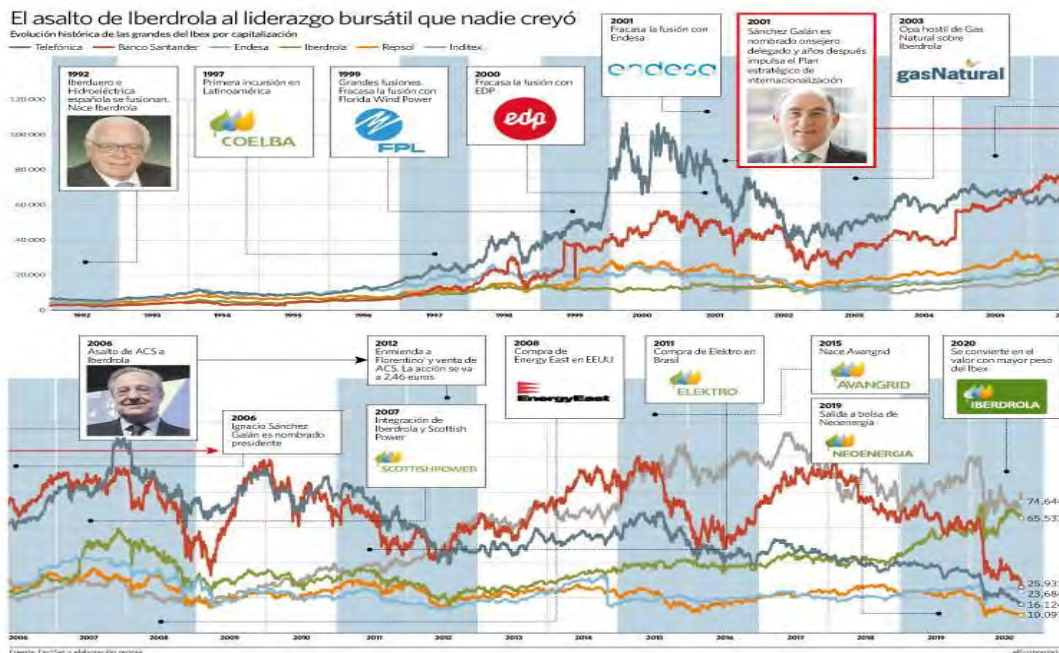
El asalto de Iberdrola al liderazgo bursátil que nadie creyó
Evolución histórica de las grandes del Ibex por capitalización
— Telefónica — Banco Santander — Endesa — Iberdrola — Repsol — Inditex

1992
Iberduero e Hidroeléctrica española se fusionan. Nace Iberdrola

1997
Primera incursión en Latinoamérica
COELBA

1999
Grandes fusiones. Fracasa la fusión con Florida Wind Power
FPL

2000
Fracasa la fusión con EDP
edp

2001
Fracasa la fusión con Endesa
endesa

2001
Sánchez Galán es nombrado consejero delegado y años después impulsa el Plan estratégico de internacionalización

2003
Opa hostil de Gas Natural sobre Iberdrola
gasNatural

120.000
100.000
80.000
60.000
40.000
20.000
0

1992 1993 1994 1995 1996 1997 1998 1999 2000 2001 2002 2003 2004 2005

2006
Asalto de ACS a Iberdrola

2006
Ignacio Sánchez Galán es nombrado presidente

2012
Enmienda a Florentino y venta de ACS. La acción se va a 2,46 euros

2007
Integración de Iberdrola y Scottish Power
SCOTTISHPOWER

2008
Compra de Energy East en EEUU
EnergyEast

2011
Compra de Elektro en Brasil
ELEKTRO

2015
Nace Avangrid
AVANGRID

2019
Salida a bolsa de Neoenergia
NEOENERGIA

2020
Se convierte en el valor con mayor peso del Ibex
IBERDROLA

74.64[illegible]
65.53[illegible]
25.93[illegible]
23.68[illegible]
16.12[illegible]
10.09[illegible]

2006 2007 2008 2009 2010 2011 2012 2013 2014 2015 2016 2017 2018 2019 2020

Fuente: FactSet y elaboración propia
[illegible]